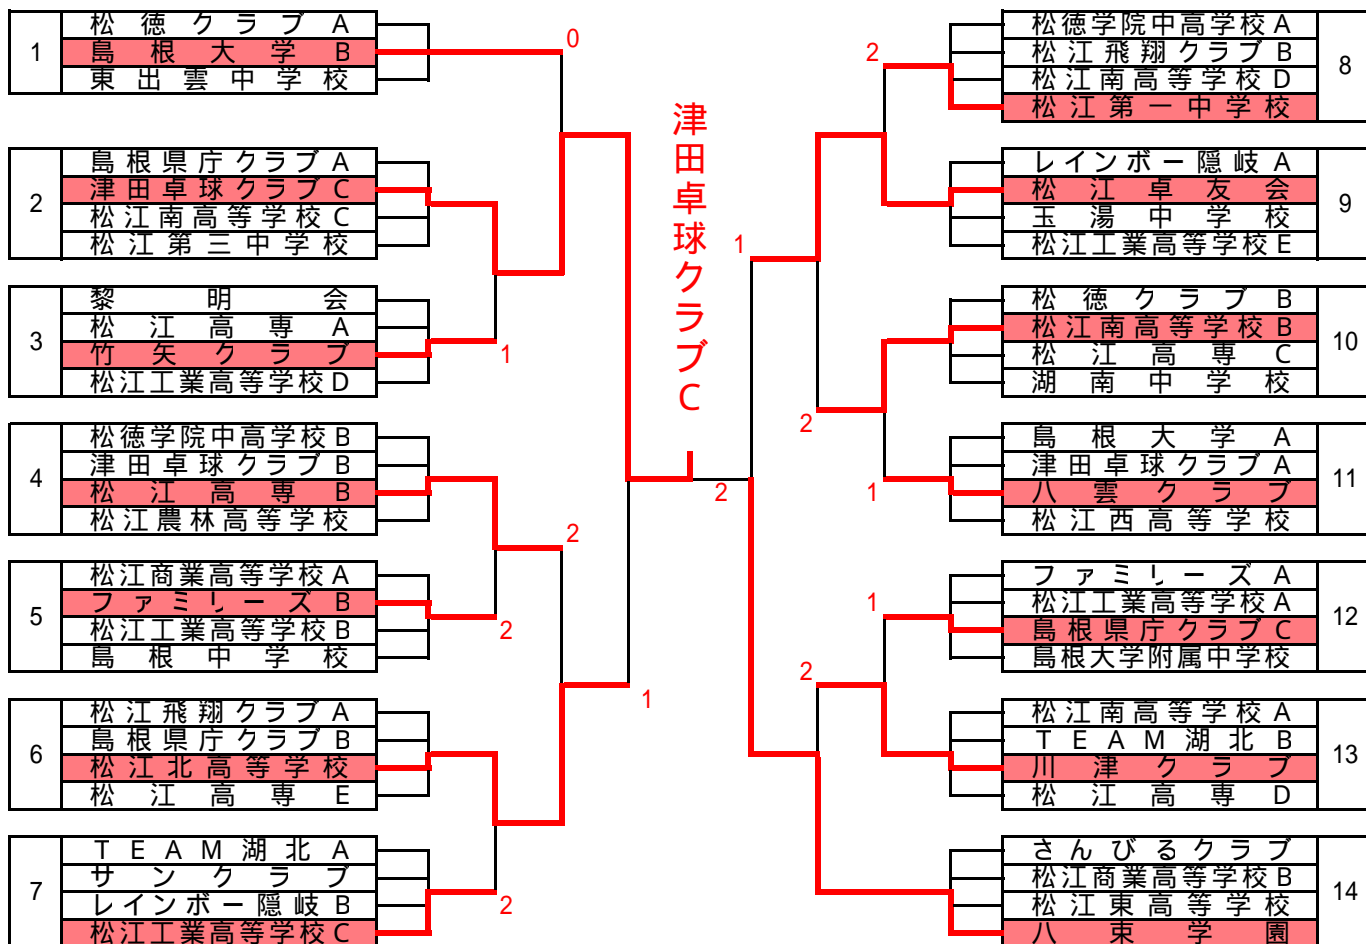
1
松徳クラブA
島根大学B
東出雲中学校

2
島根県庁クラブA
津田卓球クラブC
松江南高等学校C
松江第三中学校

3
黎明会
松江高専A
竹矢クラブ
松江工業高等学校D

4
松徳学院中高学校B
津田卓球クラブB
松江高専B
松江農林高等学校

5
松江商業高等学校A
ファミリーズB
松江工業高等学校B
島根中学校

6
松江飛翔クラブA
島根県庁クラブB
松江北高等学校
松江高専E

7
TEAM湖北A
サンクラブ
レインボー隠岐B
松江工業高等学校C

0
1
2
2
1
2

津田卓球クラブC

2

2
1
2
1
2
1
2

松徳学院中高学校A
松江飛翔クラブB
松江南高等学校D
松江第一中学校
8

レインボー隠岐A
松江卓友会
玉湯中学校
松江工業高等学校E
9

松徳クラブB
松江南高等学校B
松江高専C
湖南中学校
10

島根大学A
津田卓球クラブA
八雲クラブ
松江西高等学校
11

ファミリーズA
松江工業高等学校A
島根県庁クラブC
島根大学附属中学校
12

松江南高等学校A
TEAM湖北B
川津クラブ
松江高専D
13

さんびるクラブ
松江商業高等学校B
松江東高等学校
八束学園
14